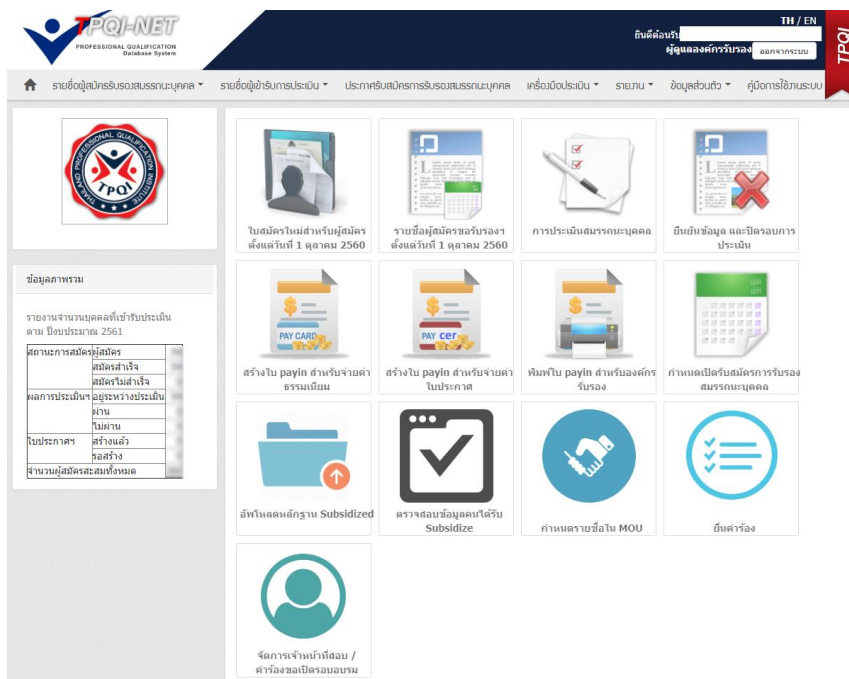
TPQI-NET
PROFESSIONAL QUALIFICATION
Database System

TH / EN
ยินดีต้อนรับ
ผู้ดูแลองค์กรรับรอง
ออกจากระบบ
TPQI

รายชื่อผู้สมัครรับรองสมรรถนะบุคคล ▾ รายชื่อผู้เข้ารับการประเมิน ▾ ประกาศรับสมัครการรับรองสมรรถนะบุคคล เครื่องมือประเมิน ▾ รายงาน ▾ ข้อมูลส่วนตัว ▾ คู่มือการใช้งานระบบ

TPQI
THAILAND PROFESSIONAL QUALIFICATION INSTITUTE

ข้อมูลภาพรวม

รายงานจำนวนบุคคลที่เข้ารับประเมิน ตาม ปีงบประมาณ 2561

| สถานะการสมัคร | ผู้สมัคร | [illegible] |
|---|---|---|
| | สมัครสำเร็จ | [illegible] |
| | สมัครไม่สำเร็จ | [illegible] |
| ผลการประเมินฯ | อยู่ระหว่างประเมิน | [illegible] |
| | ผ่าน | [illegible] |
| | ไม่ผ่าน | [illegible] |
| ใบประกาศฯ | สร้างแล้ว | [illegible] |
| | รอสร้าง | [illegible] |
| จำนวนผู้สมัครสะสมทั้งหมด | | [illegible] |

ใบสมัครใหม่สำหรับผู้สมัคร ตั้งแต่วันที่ 1 ตุลาคม 2560

รายชื่อผู้สมัครขอรับรองฯ ตั้งแต่วันที่ 1 ตุลาคม 2560

การประเมินสมรรถนะบุคคล

ยืนยันข้อมูล และปิดรอบการประเมิน

PAY CARD
สร้างใบ payin สำหรับจ่ายค่าธรรมเนียม

PAY cer
สร้างใบ payin สำหรับจ่ายค่าใบประกาศ

พิมพ์ใบ payin สำหรับองค์กรรับรอง

กำหนดเปิดรับสมัครการรับรองสมรรถนะบุคคล

อัพโหลดหลักฐาน Subsidized

ตรวจสอบข้อมูลคนได้รับ Subsidize

กำหนดรายชื่อใน MOU

ยื่นคำร้อง

จัดการเจ้าหน้าที่สอบ / คำร้องขอเปิดรอบอบรม